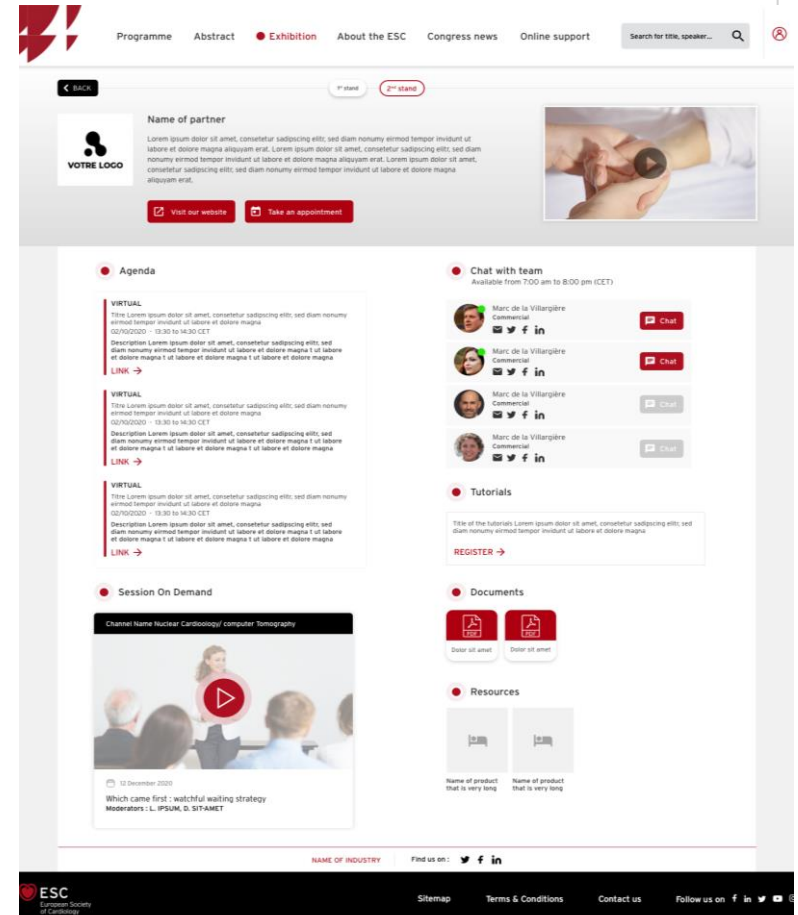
Programme Abstract Exhibition About the ESC Congress news Online support

Search for title, speaker...

BACK

1st stand 2nd stand

VOTRE LOGO

Name of partner

Lorem ipsum dolor sit amet, consetetur sadipscing elitr, sed diam nonumy eirmod tempor invidunt ut labore et dolore magna aliquyam erat. Lorem ipsum dolor sit amet, consetetur sadipscing elitr, sed diam nonumy eirmod tempor invidunt ut labore et dolore magna aliquyam erat. Lorem ipsum dolor sit amet, consetetur sadipscing elitr, sed diam nonumy eirmod tempor invidunt ut labore et dolore magna aliquyam erat.

Visit our website

Take an appointment

Agenda

VIRTUAL
Titre Lorem ipsum dolor sit amet, consetetur sadipscing elitr, sed diam nonumy eirmod tempor invidunt ut labore et dolore magna
02/10/2020 · 13:30 to 14:30 CET
Description Lorem ipsum dolor sit amet, consetetur sadipscing elitr, sed diam nonumy eirmod tempor invidunt ut labore et dolore magna t ut labore et dolore magna t ut labore et dolore magna
LINK →

VIRTUAL
Titre Lorem ipsum dolor sit amet, consetetur sadipscing elitr, sed diam nonumy eirmod tempor invidunt ut labore et dolore magna
02/10/2020 · 13:30 to 14:30 CET
Description Lorem ipsum dolor sit amet, consetetur sadipscing elitr, sed diam nonumy eirmod tempor invidunt ut labore et dolore magna t ut labore et dolore magna t ut labore et dolore magna
LINK →

VIRTUAL
Titre Lorem ipsum dolor sit amet, consetetur sadipscing elitr, sed diam nonumy eirmod tempor invidunt ut labore et dolore magna
02/10/2020 · 13:30 to 14:30 CET
Description Lorem ipsum dolor sit amet, consetetur sadipscing elitr, sed diam nonumy eirmod tempor invidunt ut labore et dolore magna t ut labore et dolore magna t ut labore et dolore magna
LINK →

Chat with team
Available from 7:00 am to 8:00 pm (CET)

Marc de la Villargière
Commercial
Chat

Marc de la Villargière
Commercial
Chat

Marc de la Villargière
Commercial
Chat

Marc de la Villargière
Commercial
Chat

Tutorials

Title of the tutorials Lorem ipsum dolor sit amet, consetetur sadipscing elitr, sed diam nonumy eirmod tempor invidunt ut labore et dolore magna
REGISTER →

Session On Demand

Channel Name Nuclear Cardiology/ computer Tomography

12 December 2020
Which came first : watchful waiting strategy
Moderators : L. IPSUM, D. SIT-AMET

Documents

PDF
Dolor sit amet
PDF
Dolor sit amet

Resources

Name of product that is very long
Name of product that is very long

NAME OF INDUSTRY Find us on :

ESC
European Society of Cardiology

Sitemap Terms & Conditions Contact us Follow us on